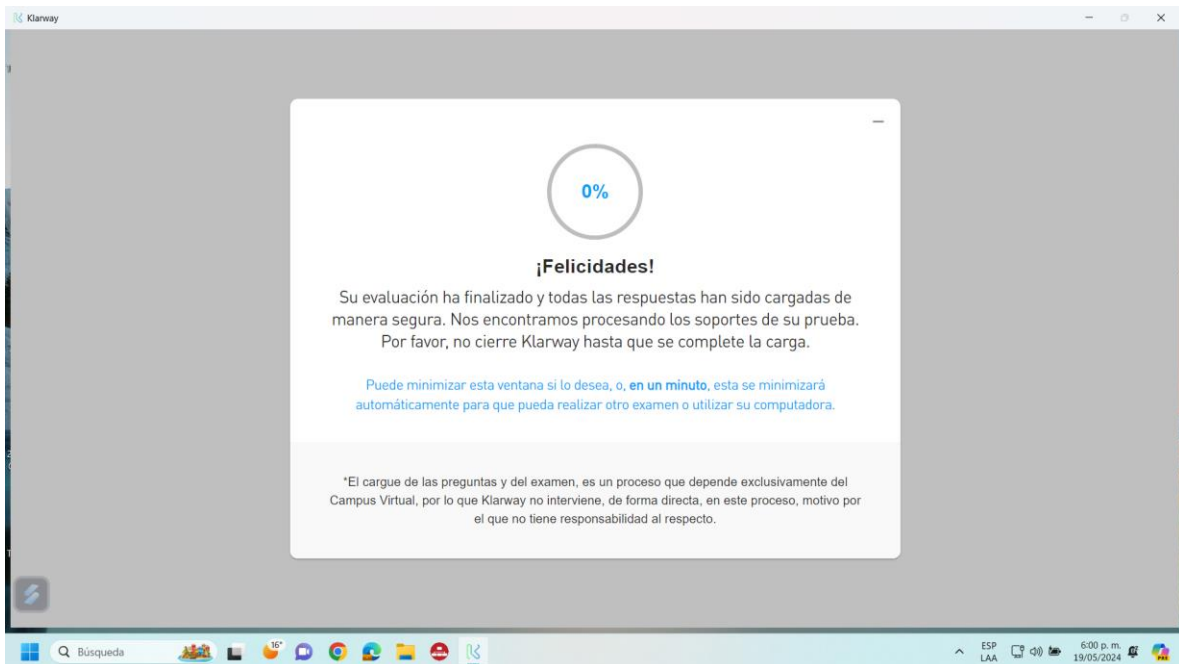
Klarway

0%

¡Felicidades!

Su evaluación ha finalizado y todas las respuestas han sido cargadas de manera segura. Nos encontramos procesando los soportes de su prueba. Por favor, no cierre Klarway hasta que se complete la carga.

Puede minimizar esta ventana si lo desea, o, en un minuto, esta se minimizará automáticamente para que pueda realizar otro examen o utilizar su computadora.

*El cargue de las preguntas y del examen, es un proceso que depende exclusivamente del Campus Virtual, por lo que Klarway no interviene, de forma directa, en este proceso, motivo por el que no tiene responsabilidad al respecto.

Búsqueda

16°

ESP
LAA

6:00 p. m.
19/05/2024